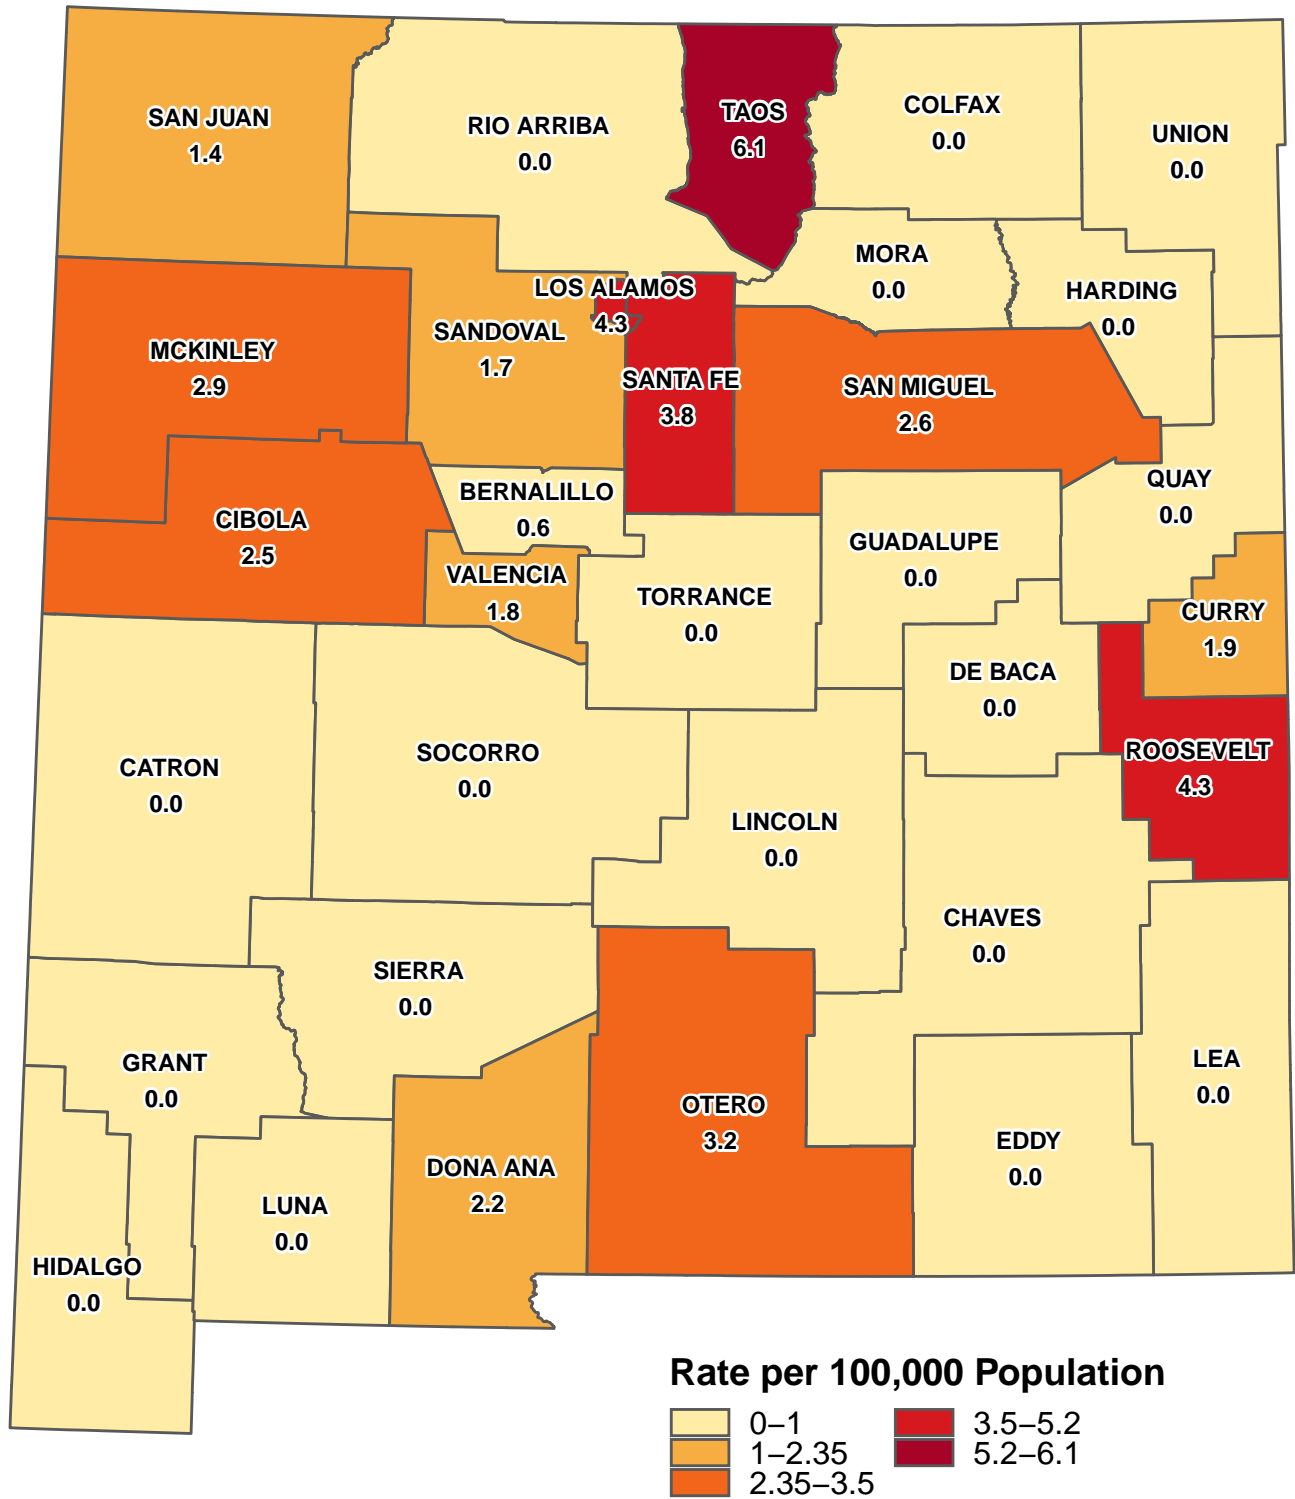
SAN JUAN
1.4

RIO ARRIBA
0.0

TAOS
6.1

COLFAX
0.0

UNION
0.0

MORA
0.0

HARDING
0.0

LOS ALAMOS
4.3

SANDOVAL
1.7

MCKINLEY
2.9

SANTA FE
3.8

SAN MIGUEL
2.6

QUAY
0.0

BERNALILLO
0.6

CIBOLA
2.5

GUADALUPE
0.0

VALENCIA
1.8

TORRANCE
0.0

CURRY
1.9

DE BACA
0.0

CATRON
0.0

SOCORRO
0.0

ROOSEVELT
4.3

LINCOLN
0.0

CHAVES
0.0

SIERRA
0.0

GRANT
0.0

LEA
0.0

OTERO
3.2

EDDY
0.0

DONA ANA
2.2

LUNA
0.0

HIDALGO
0.0

Rate per 100,000 Population
0–1
1–2.35
2.35–3.5
3.5–5.2
5.2–6.1